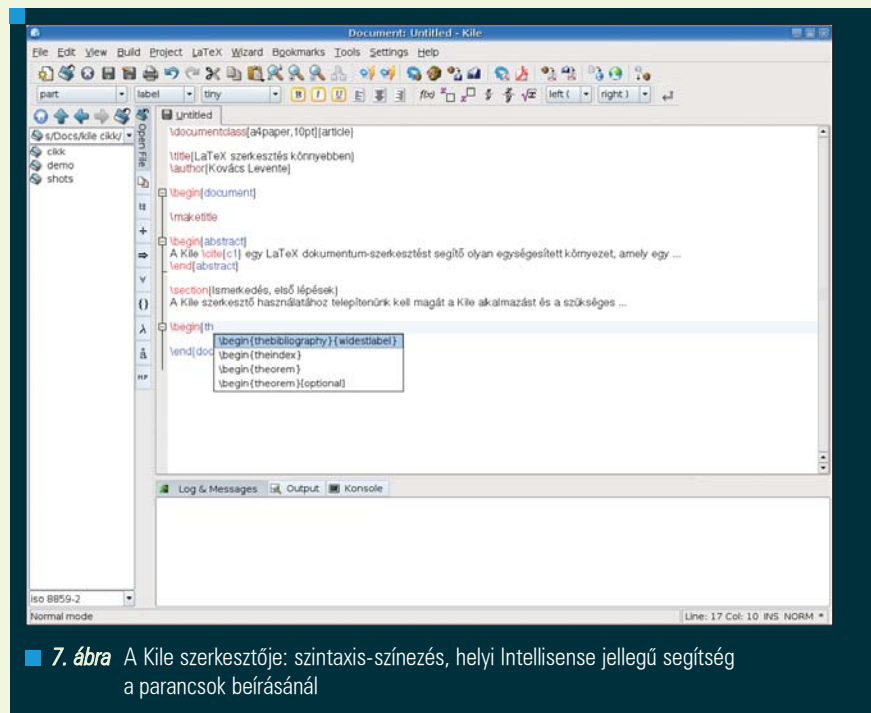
Document: Untitled - Kile

File Edit View Build Project LaTeX Wizard Bookmarks Tools Settings Help

part label tiny left ( right )

s/Docs/kile cikk/
cikk
demo
shots

Open File

Untitled

\documentclass[a4paper,10pt]{article}

\title{LaTeX szerkesztés könnyebben}
\author{Kovács Levente}

\begin{document}

\maketitle

\begin{abstract}
A Kile \cite{c1} egy LaTeX dokumentum-szerkesztést segítő olyan egységesített környezet, amely egy ...
\end{abstract}

\section{Ismerkedés, első lépések}
A Kile szerkesztő használatához telepítenünk kell magát a Kile alkalmazást és a szükséges ...

\begin{th

\end{doc

\begin{thebibliography}{widestlabel}
\begin{theindex}
\begin{theorem}
\begin{theorem}[optional]

Log & Messages Output Konsole

iso 8859-2

Normal mode

Line: 17 Col: 10 INS NORM

7. ábra A Kile szerkesztője: szintaxis-színezés, helyi Intellisense jellegű segítség a parancsok beírásánál